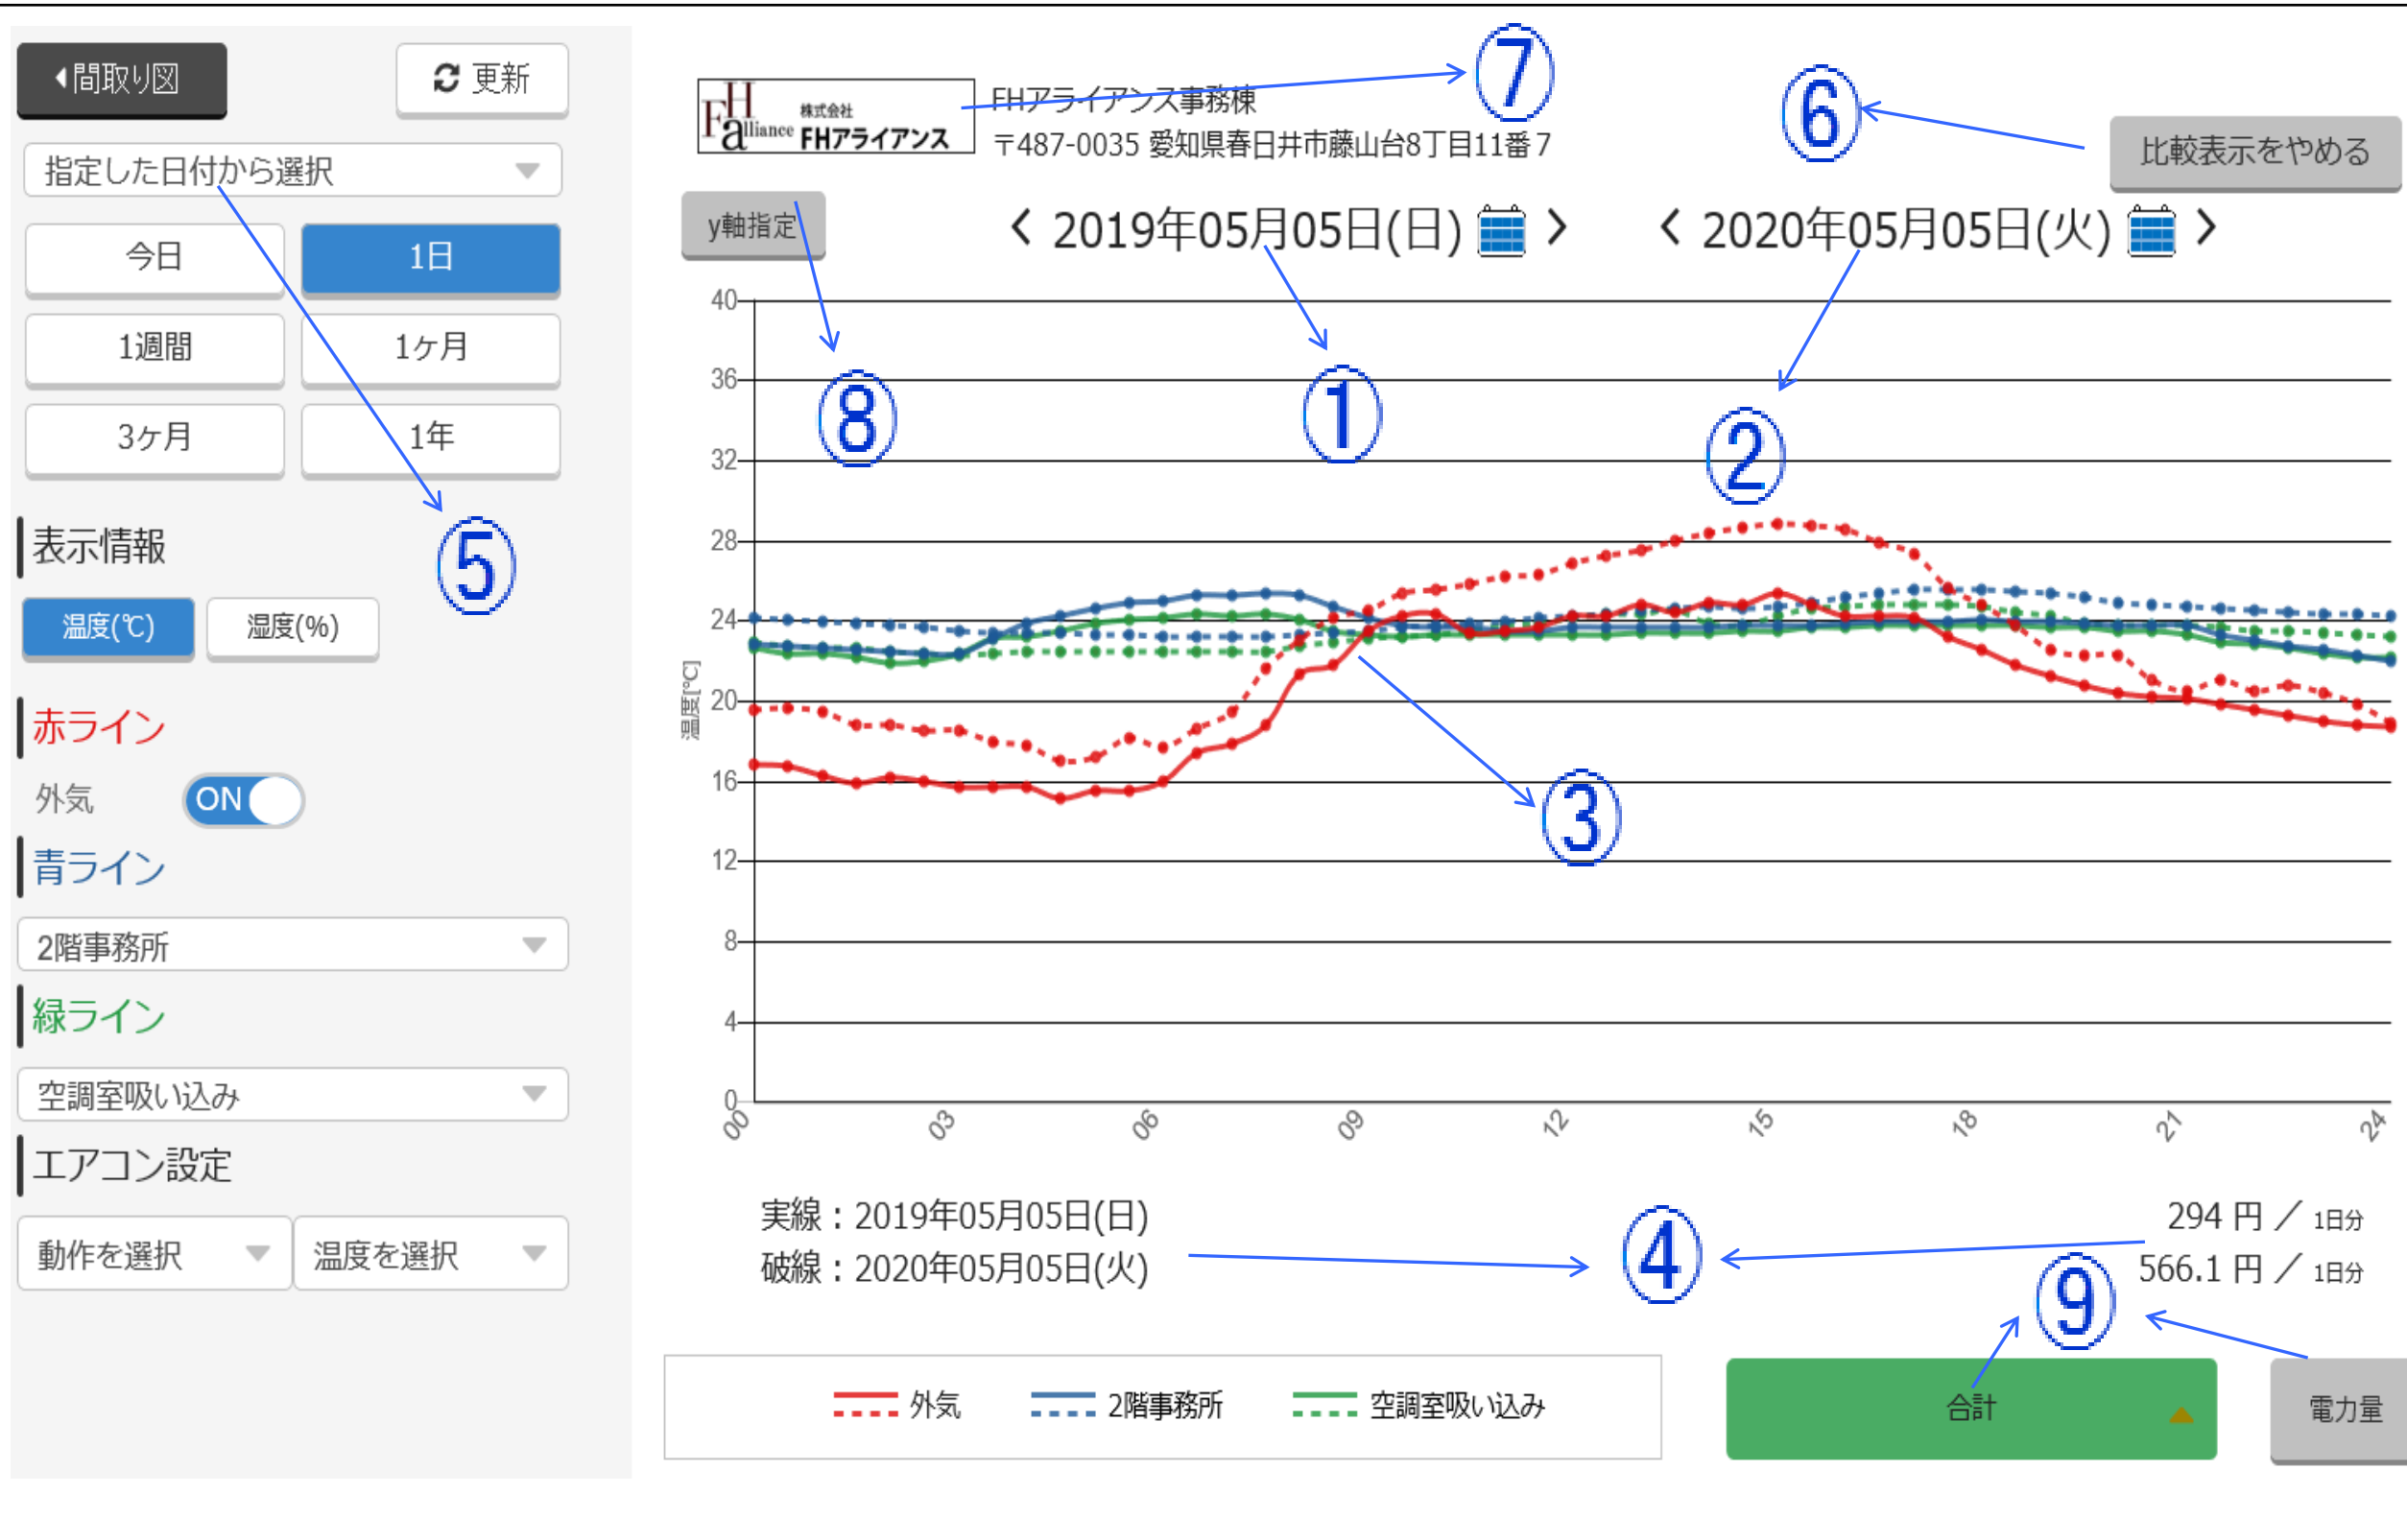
間取り図
更新
指定した日付から選択
今日
1日
1週間
1ヶ月
3ヶ月
1年
表示情報
温度(℃)
湿度(%)
赤ライン
外気
ON
青ライン
2階事務所
緑ライン
空調室吸い込み
エアコン設定
動作を選択
温度を選択

FH alliance 株式会社 FHアライアンス
FHアライアンス事務棟
〒487-0035 愛知県春日井市藤山台8丁目11番7
⑦
⑥
比較表示をやめる
y軸指定
‹ 2019年05月05日(日) ›
‹ 2020年05月05日(火) ›
⑧
①
②
⑤
③
温度[℃]
40
36
32
28
24
20
16
12
8
4
0
00
03
06
09
12
15
18
21
24
実線：2019年05月05日(日)
破線：2020年05月05日(火)
④
294 円 ／ 1日分
566.1 円 ／ 1日分
⑨
外気
2階事務所
空調室吸い込み
合計
電力量